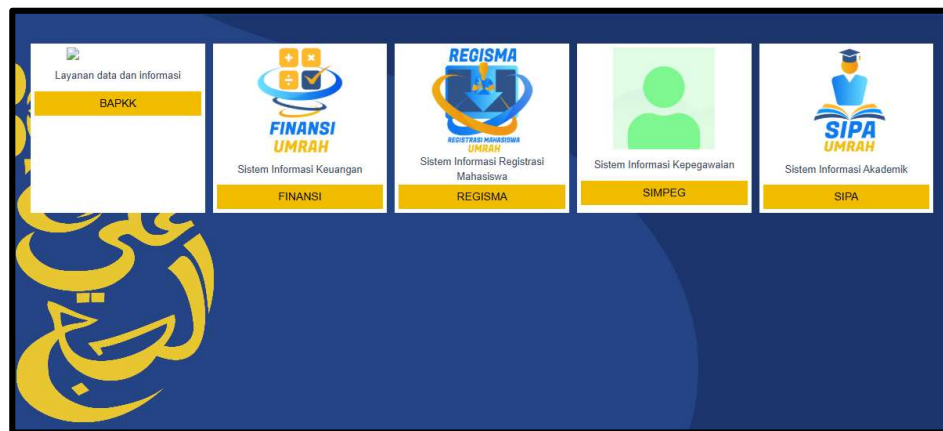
Layanan data dan informasi

BAPKK

FINANSI UMRAH

Sistem Informasi Keuangan

FINANSI

REGISMA

REGISTRASI MAHASISWA UMRAH

Sistem Informasi Registrasi Mahasiswa

REGISMA

Sistem Informasi Kepegawaian

SIMPEG

SIPA UMRAH

Sistem Informasi Akademik

SIPA